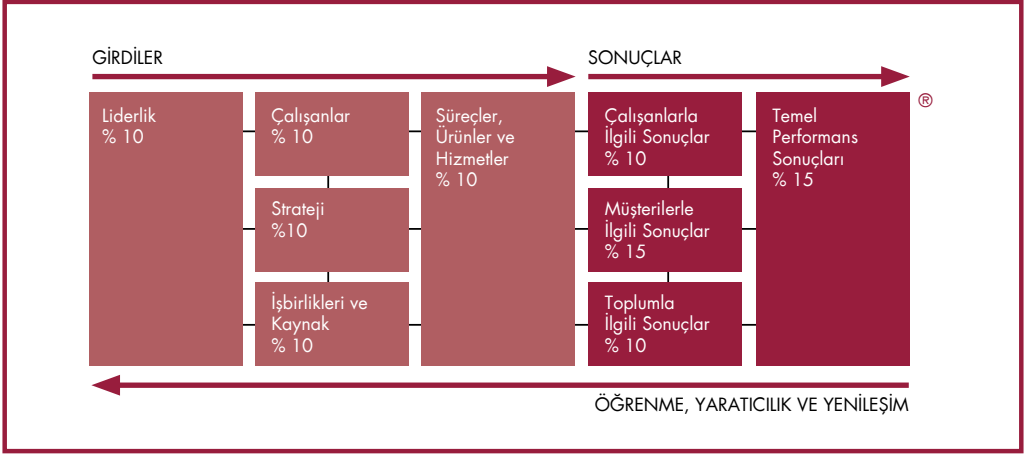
GİRDİLER

SONUÇLAR

Liderlik
% 10

Çalışanlar
% 10

Strateji
%10

İşbirlikleri ve Kaynak
% 10

Süreçler, Ürünler ve Hizmetler
% 10

Çalışanlarla İlgili Sonuçlar
% 10

Müşterilerle İlgili Sonuçlar
% 15

Toplumla İlgili Sonuçlar
% 10

Temel Performans Sonuçları
% 15

®

ÖĞRENME, YARATICILIK VE YENİLEŞİM